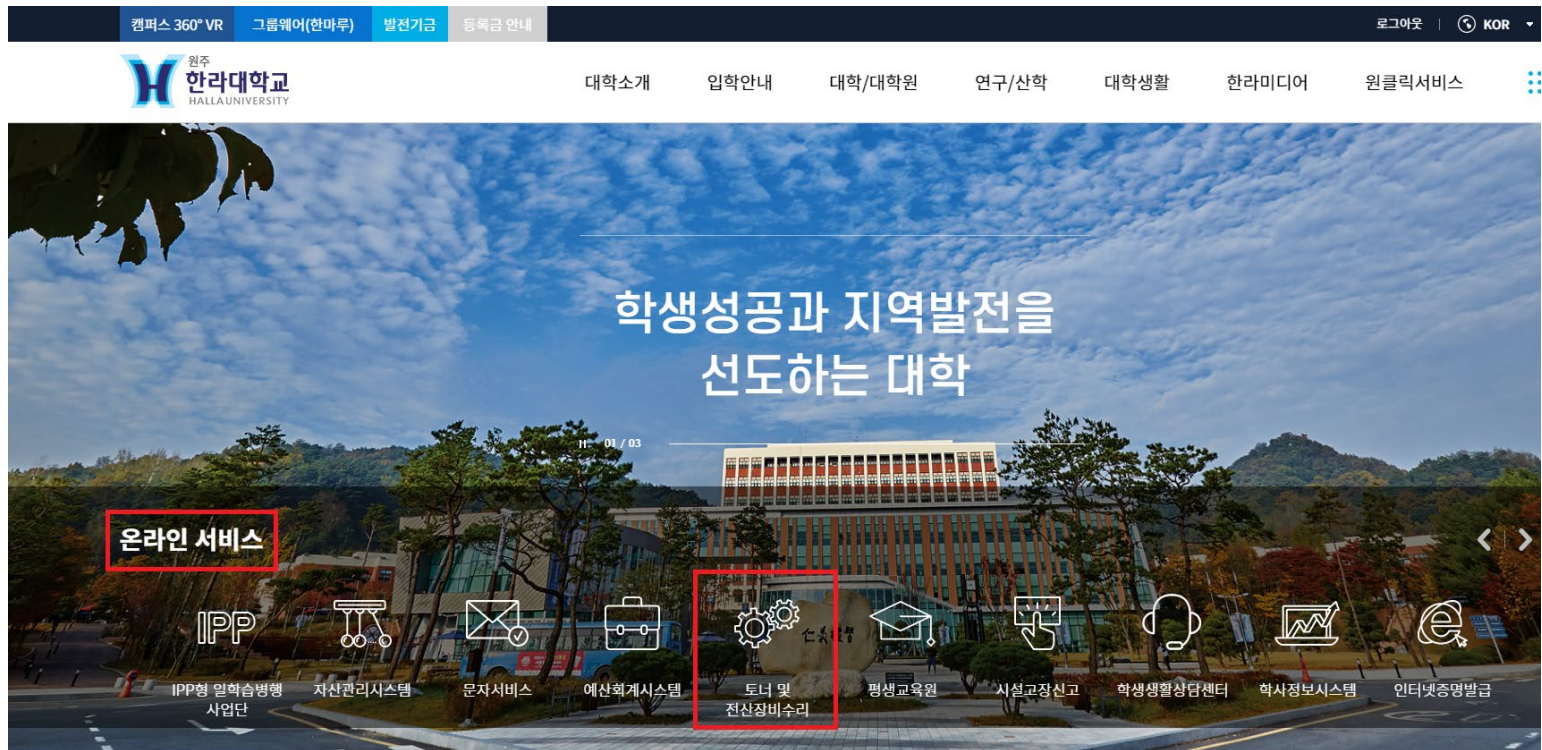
캠퍼스 360° VR 그룹웨어(한마루) 발전기금 등록금 안내

로그아웃 | KOR

원주
한라대학교
HALLA UNIVERSITY

대학소개 입학안내 대학/대학원 연구/산학 대학생활 한라미디어 원클릭서비스

학생성공과 지역발전을
선도하는 대학

01 / 03

온라인 서비스

IPP

IPP형 일학습병행 사업단

자산관리시스템

문자서비스

예산회계시스템

토너 및 전산장비수리

평생교육원

시설고장신고

학생생활상담센터

학사정보시스템

인터넷증명발급